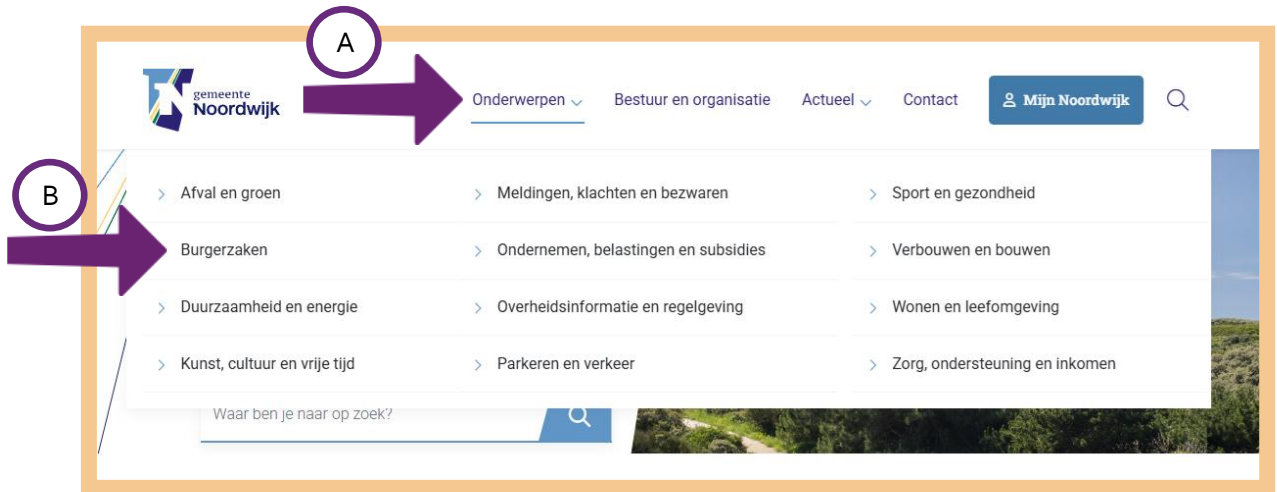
A

gemeente
Noordwijk

Onderwerpen
Bestuur en organisatie
Actueel
Contact
Mijn Noordwijk

B

Afval en groen
Meldingen, klachten en bezwaren
Sport en gezondheid

Burgerzaken
Ondernemen, belastingen en subsidies
Verbouwen en bouwen

Duurzaamheid en energie
Overheidsinformatie en regelgeving
Wonen en leefomgeving

Kunst, cultuur en vrije tijd
Parkeren en verkeer
Zorg, ondersteuning en inkomen

Waar ben je naar op zoek?